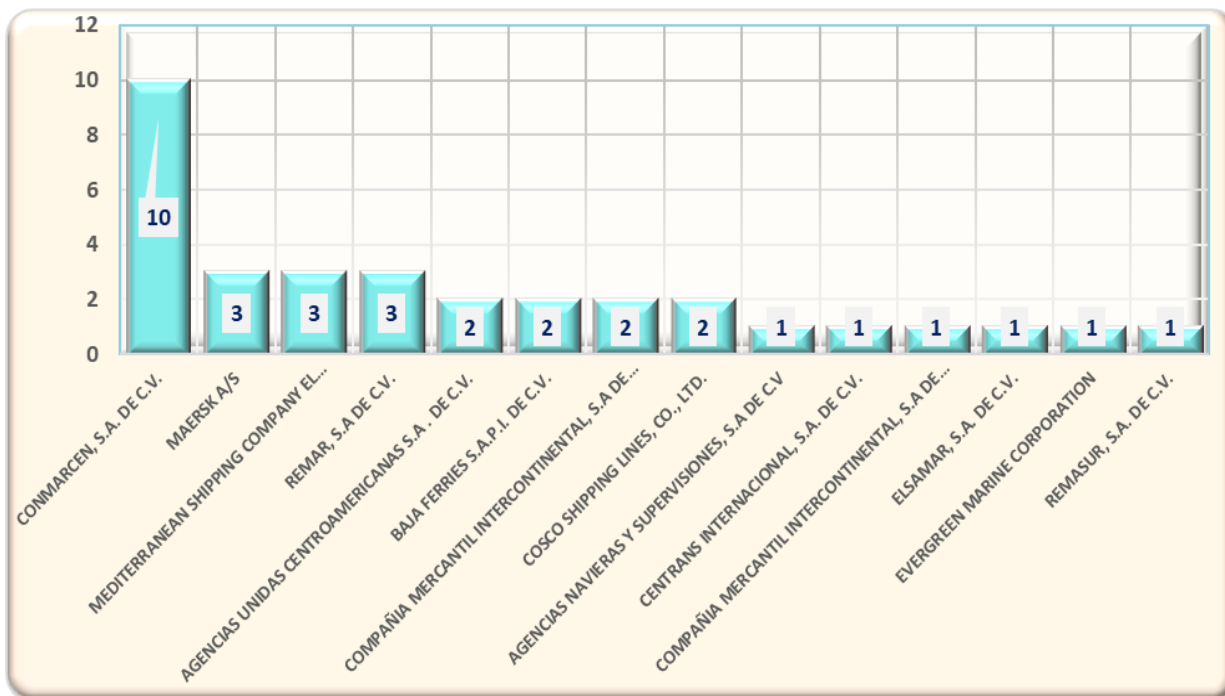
12
10
8
6
4
2
0

10
3
3
3
2
2
2
2
1
1
1
1
1
1

CONMARCEN, S.A. DE C.V.
MAERSK A/S
MEDITERRANEAN SHIPPING COMPANY EL...
REMAR, S.A DE C.V.
AGENCIAS UNIDAS CENTROAMERICANAS S.A . DE C.V.
BAJA FERRIES S.A.P.I. DE C.V.
COMPAÑIA MERCANTIL INTERCONTINENTAL, S.A DE...
COSCO SHIPPING LINES, CO., LTD.
AGENCIAS NAVIERAS Y SUPERVISIONES, S.A DE C.V
CENTRANS INTERNACIONAL, S.A. DE C.V.
COMPAÑIA MERCANTIL INTERCONTINENTAL, S.A DE...
ELSAMAR, S.A. DE C.V.
EVERGREEN MARINE CORPORATION
REMASUR, S.A. DE C.V.